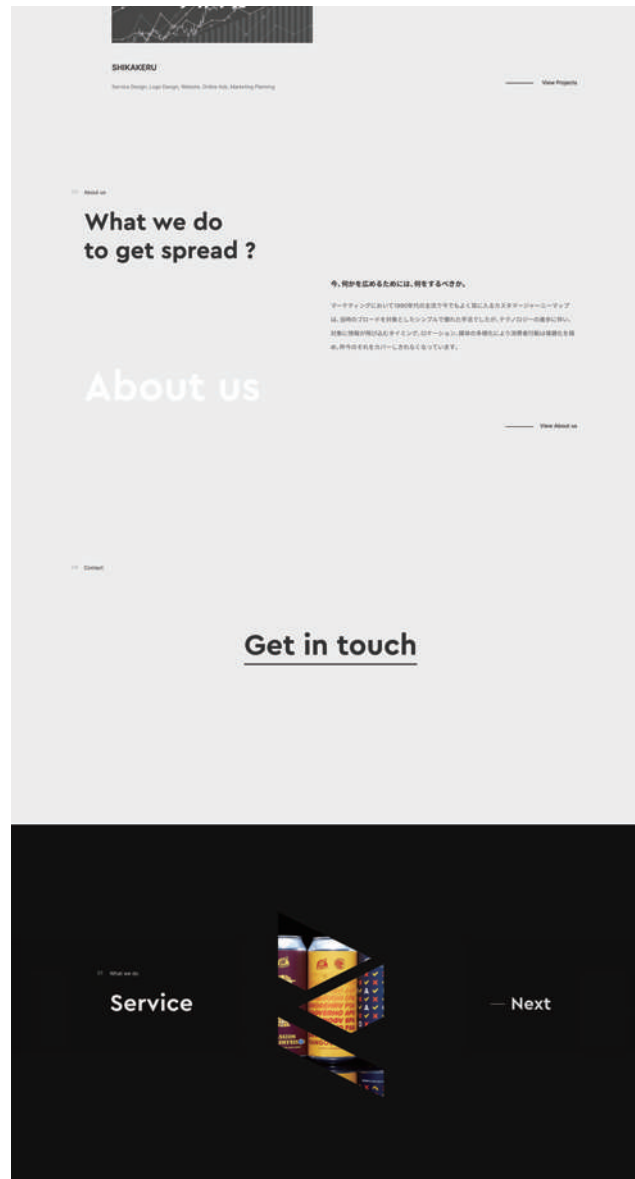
SHIKAKERU

Service Design, Logo Design, Website, Online Ads, Marketing Planning

View Projects

About us

What we do to get spread ?

今、何かを広めるためには、何をするべきか。

マーケティングにおいて1990年代の主流で今でもよく耳に入るカスタマージャーニーマップは、当時のブローチを対象としたシンプルで優れた手法でしたが、テクノロジーの進歩に伴い、対象に情報が飛び込むタイミング、ロケーション、媒体の多様化により消費者行動は複雑化を極め、昨今のそれをカバーしきれなくなっています。

About us

View About us

Contact

Get in touch

What we do

Service

Next